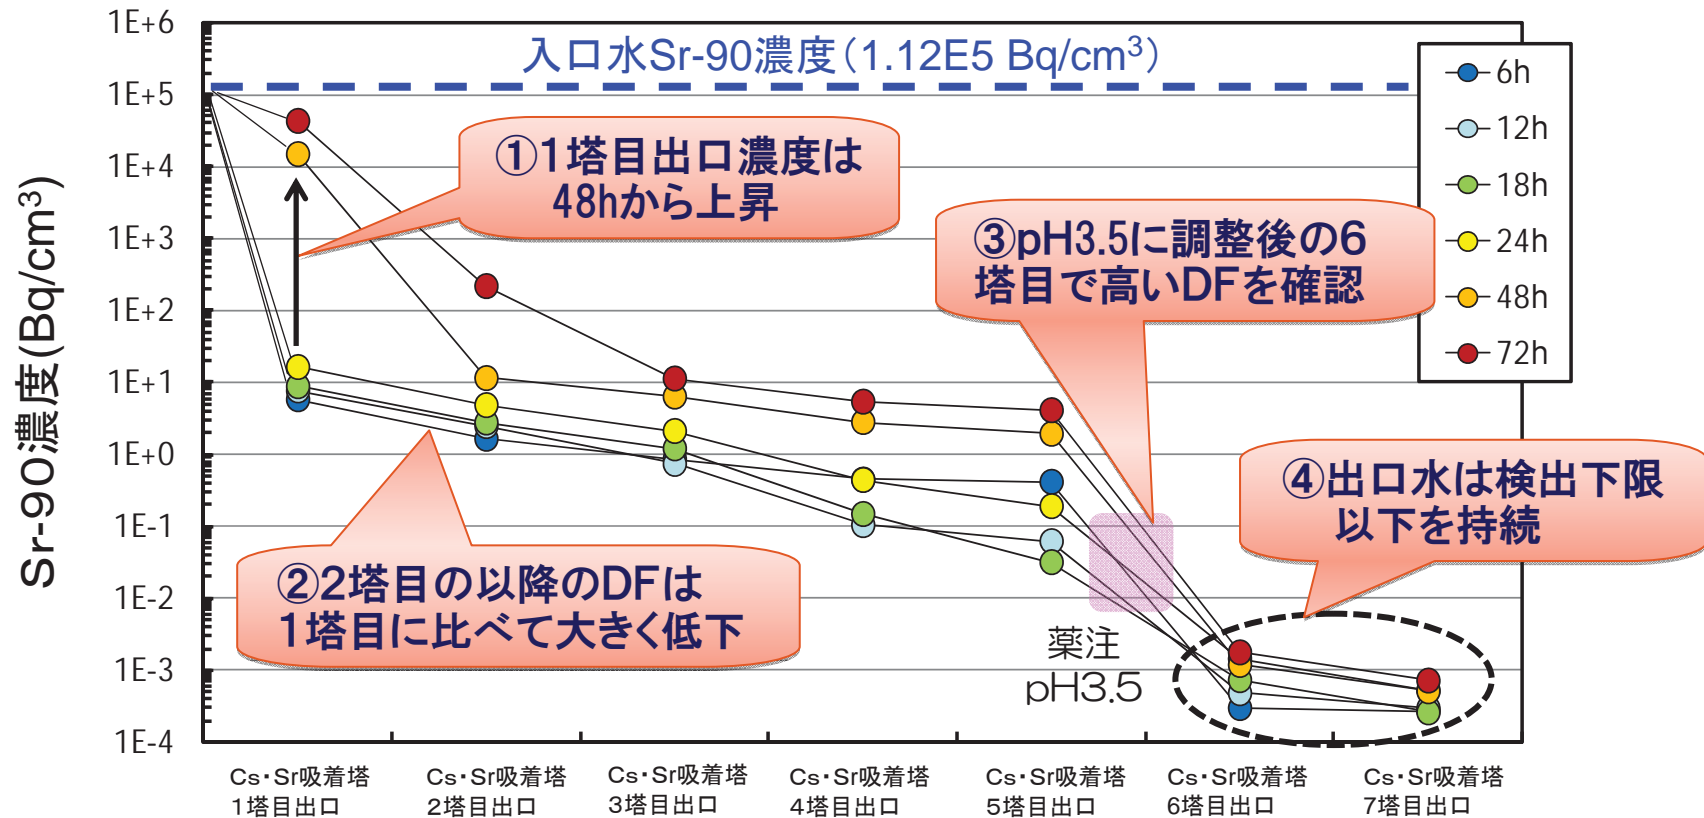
Sr-90濃度(Bq/cm$^3$)

1E+6
1E+5
1E+4
1E+3
1E+2
1E+1
1E+0
1E-1
1E-2
1E-3
1E-4

入口水Sr-90濃度(1.12E5 Bq/cm$^3$)

6h
12h
18h
24h
48h
72h

①1塔目出口濃度は48hから上昇

③pH3.5に調整後の6塔目で高いDFを確認

④出口水は検出下限以下を持続

②2塔目の以降のDFは1塔目に比べて大きく低下

薬注
pH3.5

Cs・Sr吸着塔 1塔目出口
Cs・Sr吸着塔 2塔目出口
Cs・Sr吸着塔 3塔目出口
Cs・Sr吸着塔 4塔目出口
Cs・Sr吸着塔 5塔目出口
Cs・Sr吸着塔 6塔目出口
Cs・Sr吸着塔 7塔目出口